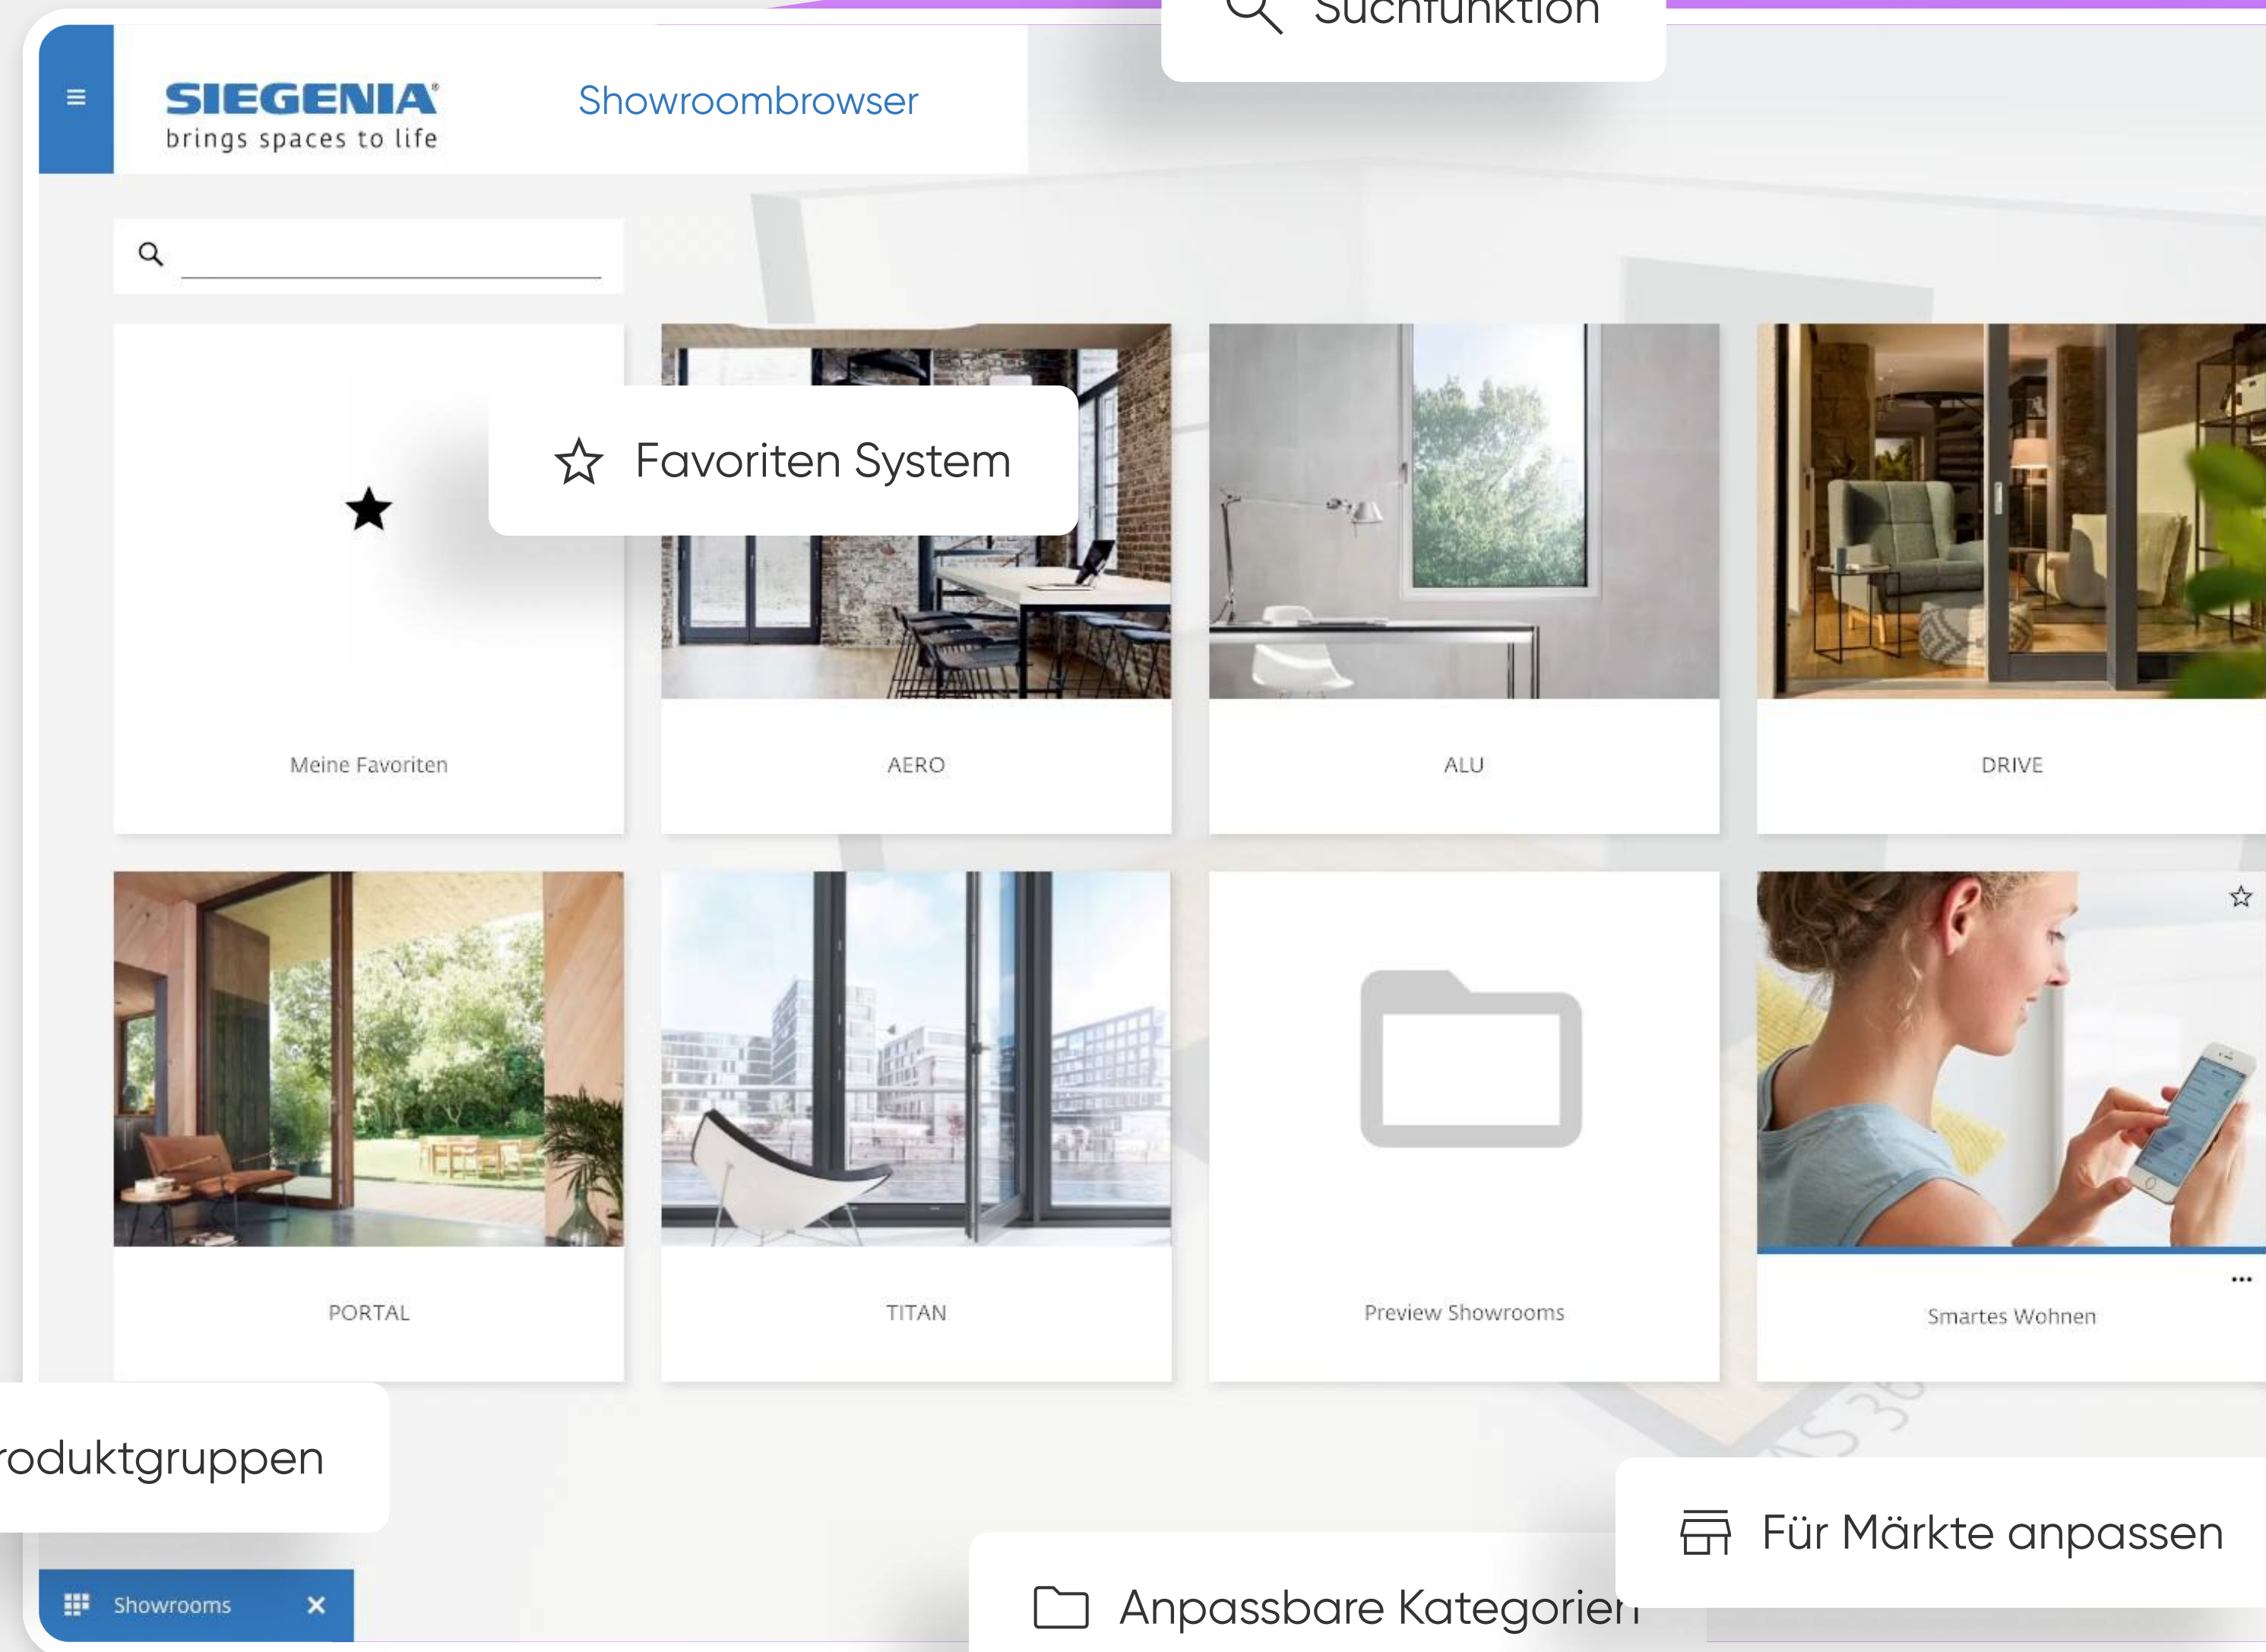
Suchfunktion

SIEGENIA
brings spaces to life

Showroombrowser

Favoriten System

Meine Favoriten

AERO

ALU

DRIVE

PORTAL

TITAN

Preview Showrooms

Smartes Wohnen

roduktgruppen

Für Märkte anpassen

Anpassbare Kategorien

Showrooms